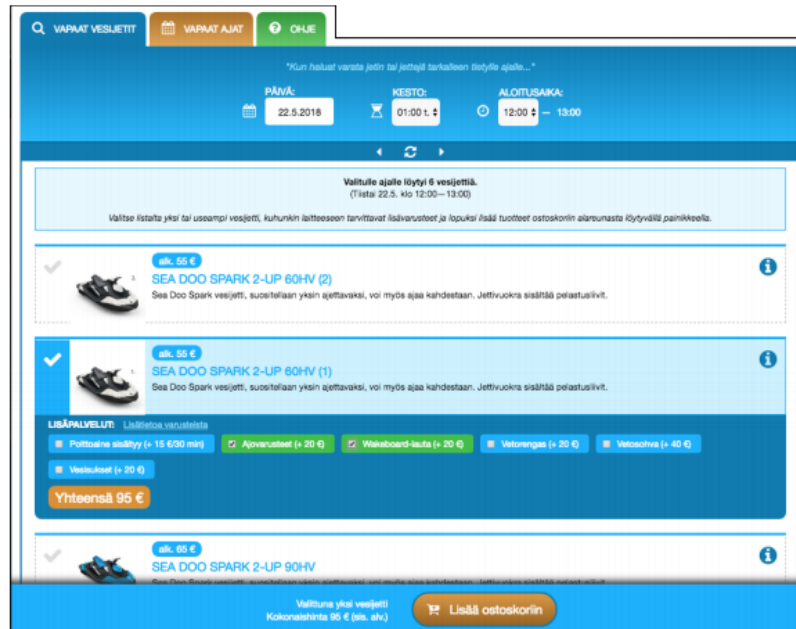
VAPAAT VESIJETIT | VAPAAT AJAT | OHJE

"Kun haluat varata jetin tai jettejä tarkalleen tietylle ajalle..."

PÄIVÄ: 22.5.2018 KESTO: 01:00 t. ALOITUSAIKA: 12:00 — 13:00

Valitulle ajalle löytyi 6 vesijettiä.
(Tiistai 22.5. klo 12:00—13:00)

Valitse listalta yksi tai useampi vesijetti, kuhunkin laitteeseen tarvittavat lisävarusteet ja lopuksi lisää tuotteet ostoskorin alareunasta löytyvällä painikkeella.

alk. 55 €
SEA DOO SPARK 2-UP 60HV (2)
Sea Doo Spark vesijetti, suositellaan yksin ajettavaksi, voi myös ajaa kahdestaan. Jettivuokra sisältää pelastusliivit.

alk. 55 €
SEA DOO SPARK 2-UP 60HV (1)
Sea Doo Spark vesijetti, suositellaan yksin ajettavaksi, voi myös ajaa kahdestaan. Jettivuokra sisältää pelastusliivit.

LISÄPALVELUT: Lisätietoa varusteista
Polttoaine sisältyy (+ 15 €/30 min) | Ajovarusteet (+ 20 €) | Wakeboard-lauta (+ 20 €) | Vetorengas (+ 20 €) | Vetosohva (+ 40 €)
Vesisukset (+ 20 €)
Yhteensä 95 €

alk. 65 €
SEA DOO SPARK 2-UP 90HV
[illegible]

Valittuna yksi vesijetti
Kokonaishinta 95 € (sis. alv.)
Lisää ostoskoriin